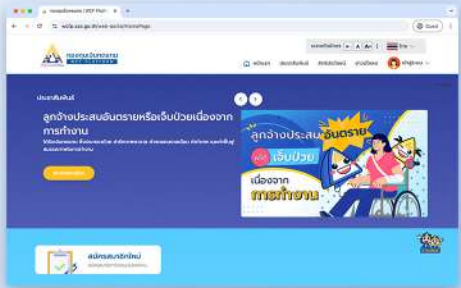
กองทุนเงินทดแทน | WCF Platf... × +

wcfp.sso.go.th/wcf-sector/HomePage

Guest

กองทุนเงินทดแทน
WCF PLATFORM

ขนาดตัวอักษร A A A

ไทย

หน้าแรก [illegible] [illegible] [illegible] เข้าสู่ระบบ

ประชาสัมพันธ์

ลูกจ้างประสบอันตรายหรือเจ็บป่วยเนื่องจากการทำงาน

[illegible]

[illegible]

ลูกจ้างประสบอันตราย
หรือ
เจ็บป่วย
เนื่องจาก
การทำงาน

สมัครสมาชิกใหม่
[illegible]